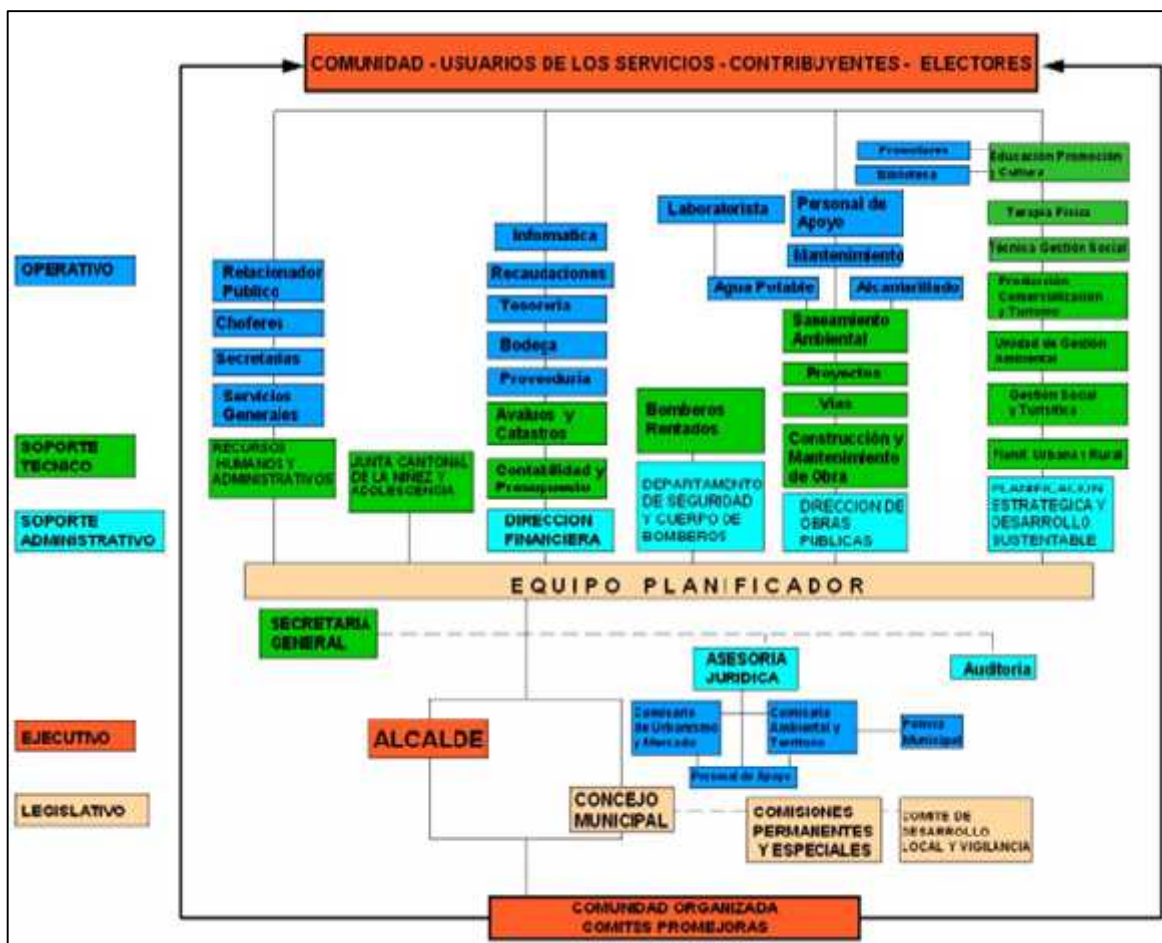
COMUNIDAD - USUARIOS DE LOS SERVICIOS - CONTRIBUYENTES - ELECTORES

OPERATIVO

SOPORTE TECNICO

SOPORTE ADMINISTRATIVO

EJECUTIVO

LEGISLATIVO

Relacionador Publico

Choferes

Secretarias

Servicios Generales

RECURSOS HUMANOS Y ADMINISTRATIVOS

JUNTA CANTONAL DE LA NIÑEZ Y ADOLESCENCIA

Informatica

Recaudaciones

Tesoreria

Bodega

Proveeduria

Avaluos y Catastros

Contabilidad y Presupuesto

DIRECCION FINANCIERA

Laboratorista

Agua Potable

Bomberos Rentados

DEPARTAMENTO DE SEGURIDAD Y CUERPO DE BOMBEROS

Personal de Apoyo

Mantenimiento

Alcantarillado

Saneamiento Ambiental

Proyectos

Vias

Construcción y Mantenimiento de Obra

DIRECCION DE OBRAS PUBLICAS

Promotores

Biblioteca

Educación Promoción y Cultura

Terapia Fisica

Técnica Gestión Social

Producción Comercialización y Turismo

Unidad de Gestión Ambiental

Gestión Social y Turística

Planif. Urbana y Rural

PLANIFICACION ESTRATEGICA Y DESARROLLO SUSTENTABLE

EQUIPO PLANIFICADOR

SECRETARIA GENERAL

ASESORIA JURIDICA

Auditoria

Comisaria de Urbanismo y Mercado

Comisaria Ambiental y Territorio

Policia Municipal

Personal de Apoyo

ALCALDE

CONCEJO MUNICIPAL

COMISIONES PERMANENTES Y ESPECIALES

COMITE DE DESARROLLO LOCAL Y VIGILANCIA

COMUNIDAD ORGANIZADA
COMITES PROMEJORAS